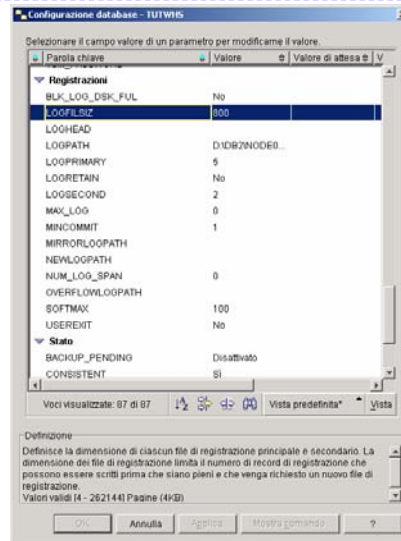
Configurazione database - TUTWHS

Selezionare il campo valore di un parametro per modificarne il valore.

| Parola chiave | Valore | Valore di attesa | V |
|---|---|---|---|
| Registrazioni | | | |
| BLK_LOG_DSK_FUL | No | | |
| LOGFILSIZ | 800 | | |
| LOGHEAD | | | |
| LOGPATH | D:\DB2\NODE0... | | |
| LOGPRIMARY | 5 | | |
| LOGRETAIN | No | | |
| LOGSECOND | 2 | | |
| MAX_LOG | 0 | | |
| MINCOMMIT | 1 | | |
| MIRRORLOGPATH | | | |
| NEWLOGPATH | | | |
| NUM_LOG_SPAN | 0 | | |
| OVERFLOWLOGPATH | | | |
| SOFTMAX | 100 | | |
| USEREXIT | No | | |
| Stato | | | |
| BACKUP_PENDING | Disattivato | | |
| CONSISTENT | Sì | | |

Voci visualizzate: 87 di 87

Vista predefinita*

Vista

Definizione

Definisce la dimensione di ciascun file di registrazione principale e secondario. La dimensione dei file di registrazione limita il numero di record di registrazione che possono essere scritti prima che siano pieni e che venga richiesto un nuovo file di registrazione.
Valori validi [4 - 262144] Pagine (4KB)

OK Annulla Applica Mostra comando ?